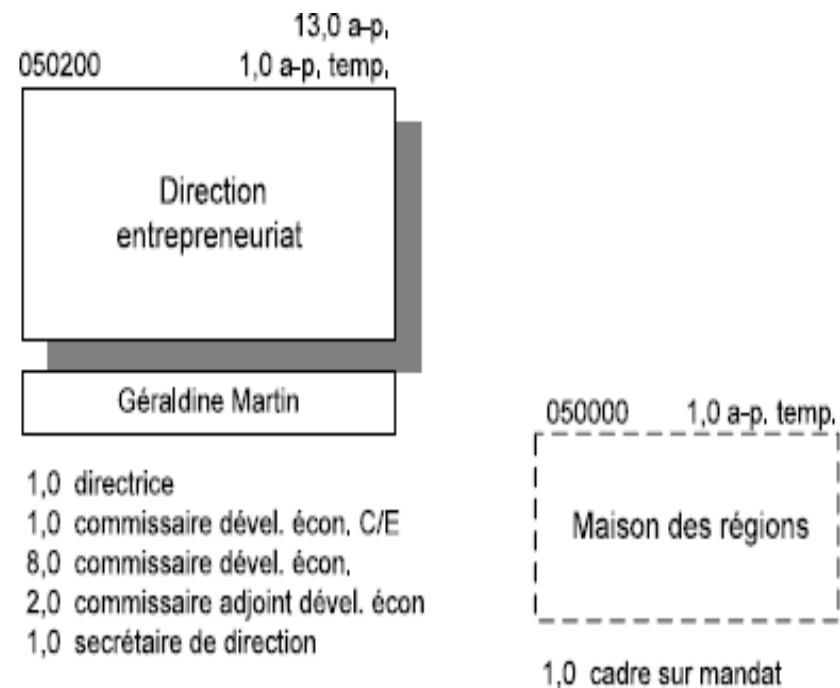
13,0 a-p,
050200 1,0 a-p, temp,

Direction entrepreneuriat

Géraldine Martin

1,0 directrice
1,0 commissaire dével. écon. C/E
8,0 commissaire dével. écon.
2,0 commissaire adjoint dével. écon
1,0 secrétaire de direction

050000 1,0 a-p. temp.

Maison des régions

1,0 cadre sur mandat